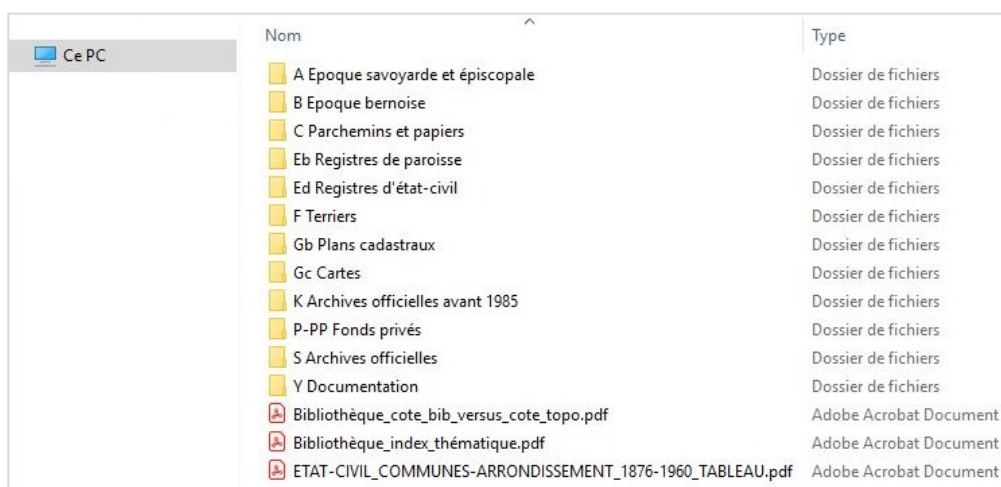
Ce PC

| Nom | Type |
|---|---|
| A Epoque savoyarde et épiscopale | Dossier de fichiers |
| B Epoque bernoise | Dossier de fichiers |
| C Parchemins et papiers | Dossier de fichiers |
| Eb Registres de paroisse | Dossier de fichiers |
| Ed Registres d'état-civil | Dossier de fichiers |
| F Terriers | Dossier de fichiers |
| Gb Plans cadastraux | Dossier de fichiers |
| Gc Cartes | Dossier de fichiers |
| K Archives officielles avant 1985 | Dossier de fichiers |
| P-PP Fonds privés | Dossier de fichiers |
| S Archives officielles | Dossier de fichiers |
| Y Documentation | Dossier de fichiers |
| Bibliothèque_cote_bib_versus_cote_topo.pdf | Adobe Acrobat Document |
| Bibliothèque_index_thématique.pdf | Adobe Acrobat Document |
| ETAT-CIVIL_COMMUNES-ARRONDISSEMENT_1876-1960_TABLEAU.pdf | Adobe Acrobat Document |